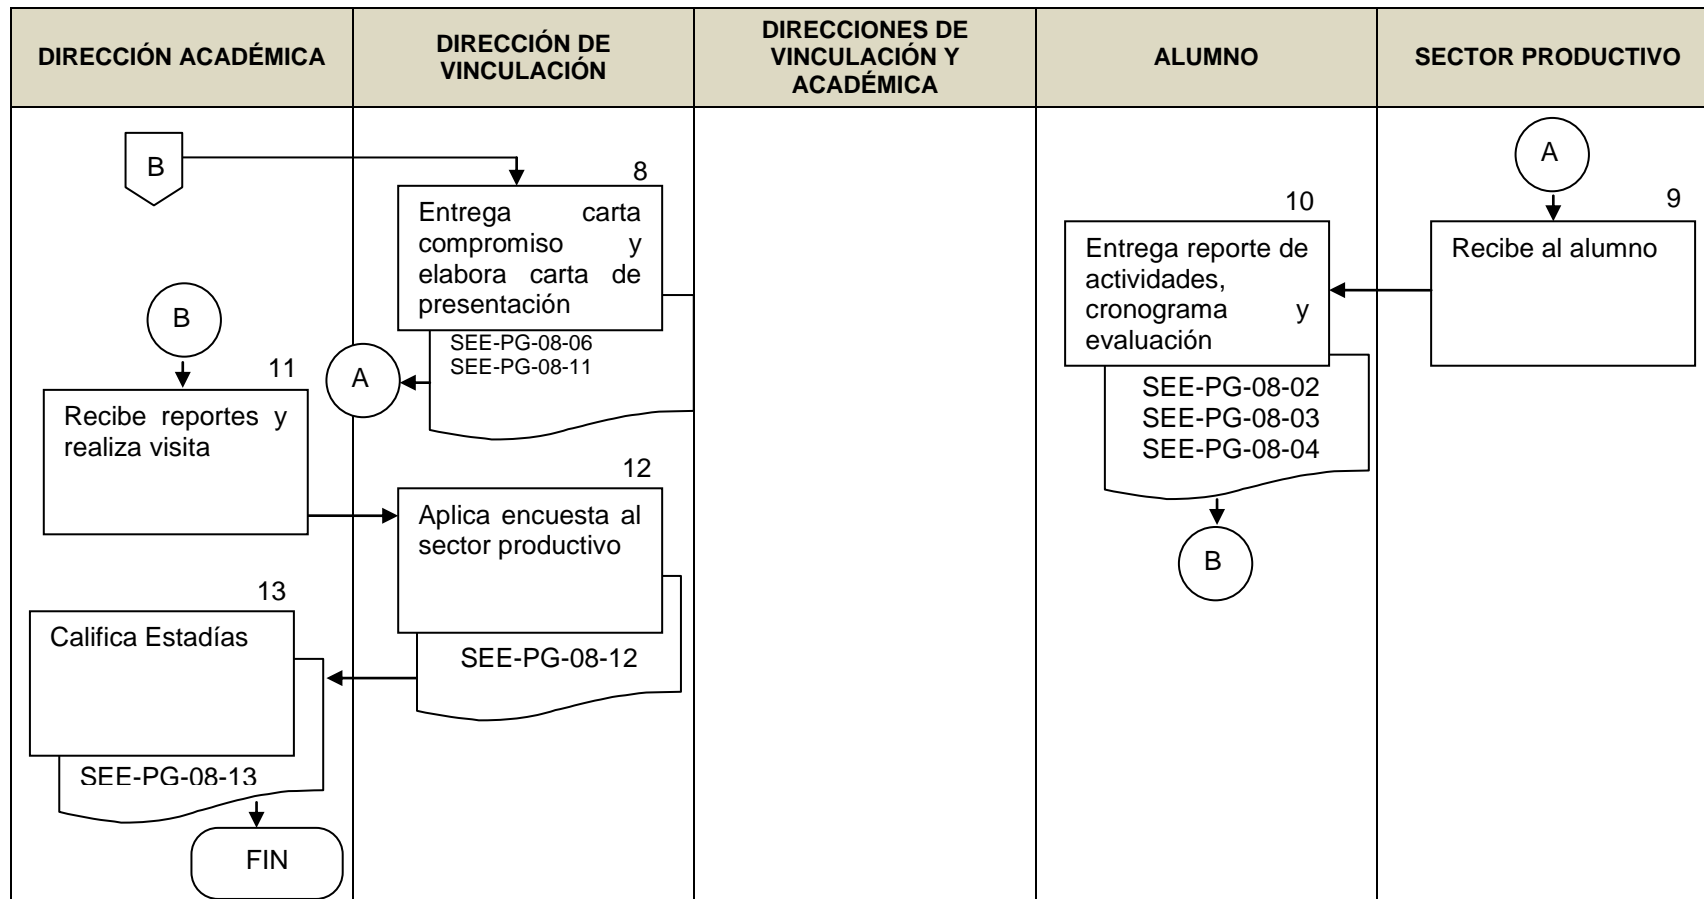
| DIRECCIÓN ACADÉMICA | DIRECCIÓN DE VINCULACIÓN | DIRECCIONES DE VINCULACIÓN Y ACADÉMICA | ALUMNO | SECTOR PRODUCTIVO |
|---|---|---|---|---|

B

8
Entrega carta compromiso y elabora carta de presentación
SEE-PG-08-06
SEE-PG-08-11

A

A

9
Recibe al alumno

10
Entrega reporte de actividades, cronograma y evaluación
SEE-PG-08-02
SEE-PG-08-03
SEE-PG-08-04

B

B

11
Recibe reportes y realiza visita

12
Aplica encuesta al sector productivo
SEE-PG-08-12

13
Califica Estadías
SEE-PG-08-13

FIN